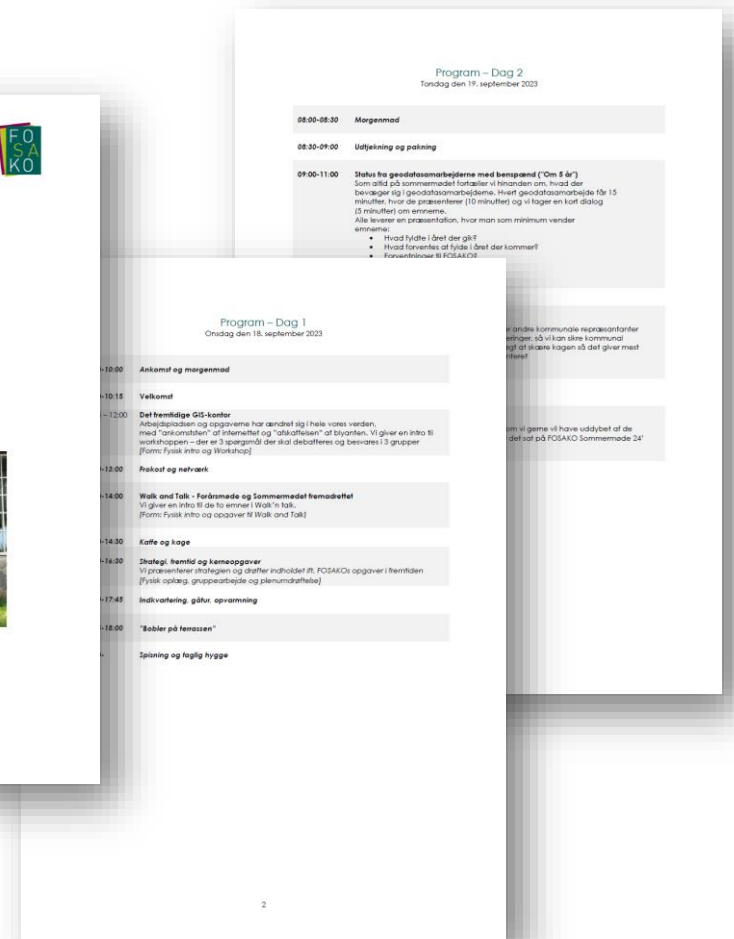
F O S A K O

Program – Dag 2
Torsdag den 19. september 2023

| | |
|---|---|
| 08:00-08:30 | Morgenmad |
| 08:30-09:00 | Udtjekning og pakning |
| 09:00-11:00 | Status fra geodatasamarbejderne med benspænd ("Om 5 år") Som altid på sommermødet fortæller vi hinanden om, hvad der bevæger sig i geodatasamarbejderne. Hvert geodatasamarbejde får 15 minutter, hvor de præsenterer (10 minutter) og vi tager en kort dialog (5 minutter) om emnerne. Alle leverer en præsentation, hvor man som minimum vender emnerne: • Hvad fyldte i året der gik? • Hvad forventes at fylde i året der kommer? • Forventninger til FOSAKO? |

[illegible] andre kommunale repræsentanter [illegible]eringer, så vi kan sikre kommunal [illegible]egt at skære kagen så det giver mest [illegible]nteret

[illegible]om vi gerne vil have uddybet af de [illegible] det sat på FOSAKO Sommermøde 24'

Program – Dag 1
Onsdag den 18. september 2023

| | |
|---|---|
| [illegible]-10:00 | Ankomst og morgenmad |
| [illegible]-10:15 | Velkomst |
| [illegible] – 12:00 | Det fremtidige GIS-kontor Arbejdspladsen og opgaverne har ændret sig i hele vores verden, med "ankomststen" af internettet og "afskaffelsen" af blyanten. Vi giver en intro til workshoppen – der er 3 spørgsmål der skal debatteres og besvares i 3 grupper [Form: Fysisk intro og Workshop] |
| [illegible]-13:00 | Frokost og netværk |
| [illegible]-14:00 | Walk and Talk - Forårsmøde og Sommermødet fremadrettet Vi giver en intro til de to emner i Walk'n talk. [Form: Fysisk intro og opgaver til Walk and Talk] |
| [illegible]-14:30 | Kaffe og kage |
| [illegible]-16:30 | Strategi, fremtid og kerneopgaver Vi præsenterer strategien og drøfter indholdet ift. FOSAKOs opgaver i fremtiden [Fysisk oplæg, gruppearbejde og plenumdrøftelse] |
| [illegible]-17:45 | Indkvartering, gåtur, opvarmning |
| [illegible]-18:00 | "Bobler på terrassen" |
| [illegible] | Spisning og faglig hygge |

2